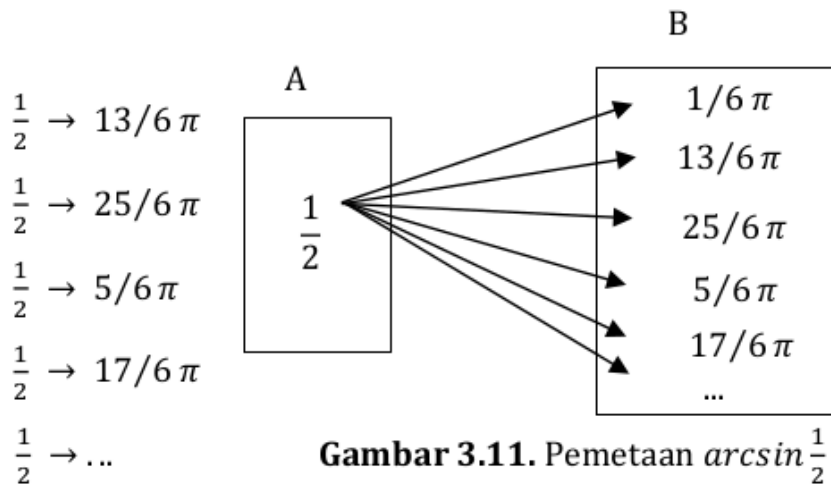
$\frac{1}{2} \rightarrow 13/6\,\pi$

$\frac{1}{2} \rightarrow 25/6\,\pi$

$\frac{1}{2} \rightarrow 5/6\,\pi$

$\frac{1}{2} \rightarrow 17/6\,\pi$

$\frac{1}{2} \rightarrow \ldots$

A

$\frac{1}{2}$

B

$1/6\,\pi$

$13/6\,\pi$

$25/6\,\pi$

$5/6\,\pi$

$17/6\,\pi$

…

**Gambar 3.11.** Pemetaan $arcsin\frac{1}{2}$